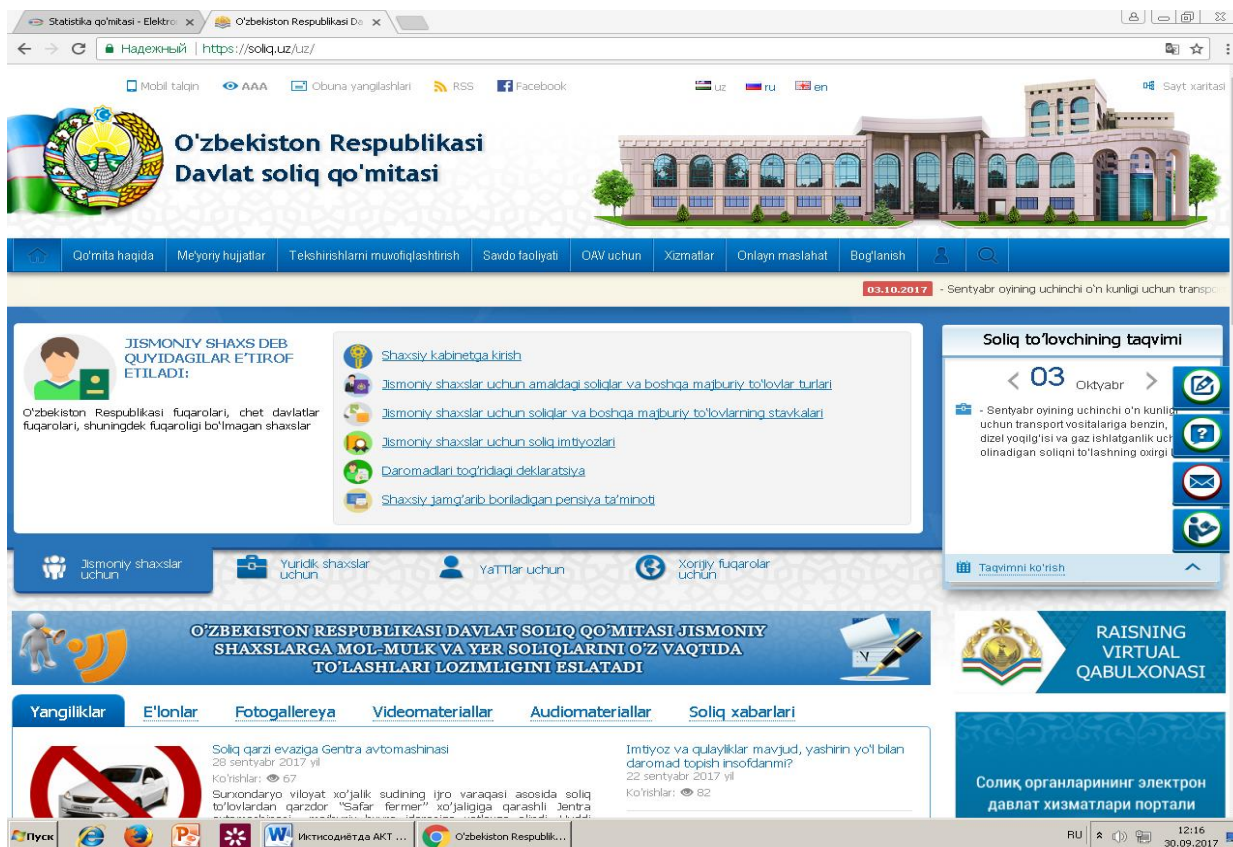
Statistika qo'mitasi - Elektro ×   O'zbekiston Respublikasi Da ×

Надежный | https://soliq.uz/uz/

Mobil talqin   AAA   Obuna yangilashlari   RSS   Facebook   uz   ru   en   Sayt xaritasi

O'zbekiston Respublikasi
Davlat soliq qo'mitasi

Qo'mita haqida | Me'yoriy hujjatlar | Tekshirishlarni muvofiqlashtirish | Savdo faoliyati | OAV uchun | Xizmatlar | Onlayn maslahat | Bog'lanish

03.10.2017 - Sentyabr oyining uchinchi o'n kunligi uchun transp

JISMONIY SHAXS DEB QUYIDAGILAR E'TIROF ETILADI:

O'zbekiston Respublikasi fuqarolari, chet davlatlar fuqarolari, shuningdek fuqaroligi bo'lmagan shaxslar

Shaxsiy kabinetga kirish
Jismoniy shaxslar uchun amaldagi soliqlar va boshqa majburiy to'lovlar turlari
Jismoniy shaxslar uchun soliqlar va boshqa majburiy to'lovlarning stavkalari
Jismoniy shaxslar uchun soliq imtiyozlari
Daromadlari tog'ridagi deklaratsiya
Shaxsiy jamg'arib boriladigan pensiya ta'minoti

Soliq to'lovchining taqvimi
03 Oktyabr
- Sentyabr oyining uchinchi o'n kunligi uchun transport vositalariga benzin, dizel yoqilg'isi va gaz ishlatganlik uch olinadigan soliqni to'lashning oxirgi

Taqvimni ko'rish

Jismoniy shaxslar uchun   Yuridik shaxslar uchun   YaTTlar uchun   Xorijiy fuqarolar uchun

O'ZBEKISTON RESPUBLIKASI DAVLAT SOLIQ QO'MITASI JISMONIY SHAXSLARGA MOL-MULK VA YER SOLIQLARINI O'Z VAQTIDA TO'LASHLARI LOZIMLIGINI ESLATADI

RAISNING VIRTUAL QABULXONASI

Yangiliklar   E'lonlar   Fotogallereya   Videomateriallar   Audiomateriallar   Soliq xabarlari

Soliq qarzi evaziga Gentra avtomashinasi
28 sentyabr 2017 yil
Ko'rishlar: 67
Surxondaryo viloyat xo'jalik sudining ijro varaqasi asosida soliq to'lovlardan qarzdor "Safar fermer" xo'jaligiga qarashli Jentra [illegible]

Imtiyoz va qulayliklar mavjud, yashirin yo'l bilan daromad topish insofdanmi?
22 sentyabr 2017 yil
Ko'rishlar: 82

Солиқ органларининг электрон давлат хизматлари портали

Пуск   Иктисодиётда АКТ ...   O'zbekiston Respublik...   RU   12:16   30.09.2017